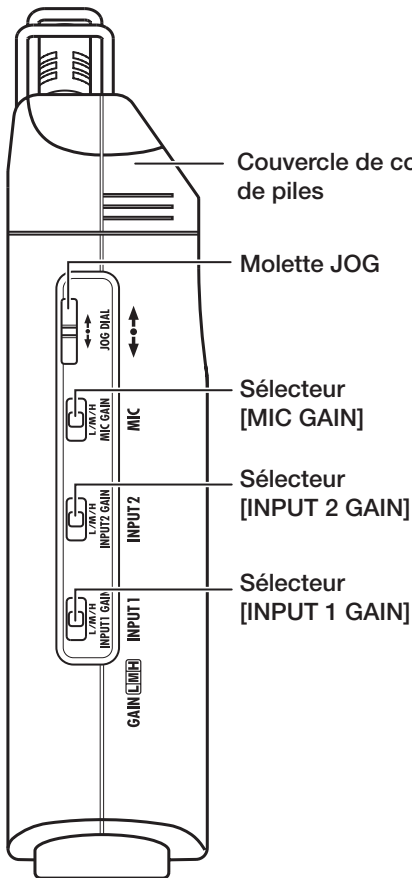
Couvercle de co
de piles

Molette JOG

Sélecteur
[MIC GAIN]

Sélecteur
[INPUT 2 GAIN]

Sélecteur
[INPUT 1 GAIN]

JOG DIAL

L/M/H
MIC GAIN
MIC

L/M/H
INPUT2 GAIN
INPUT 2

L/M/H
INPUT1 GAIN
INPUT 1

GAIN L M H